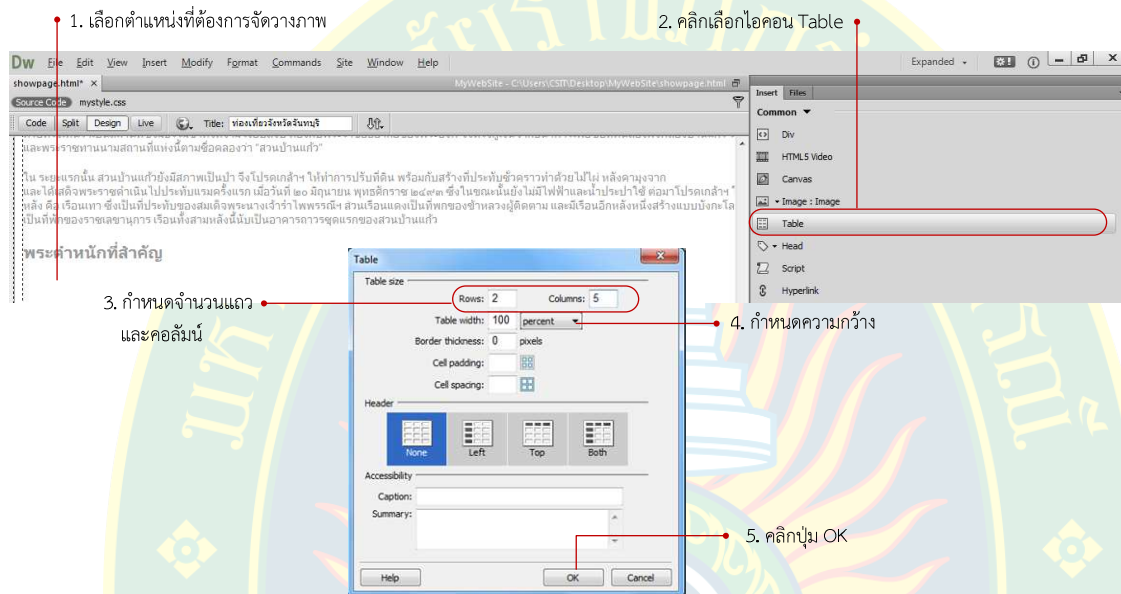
1. เลือกตำแหน่งที่ต้องการจัดวางภาพ

2. คลิกเลือกไอคอน Table

Dw File Edit View Insert Modify Format Commands Site Window Help

Expanded

showpage.html* ×

MyWebSite - C:\Users\CSIT\Desktop\MyWebSite\showpage.html

Source Code mystyle.css

Code Split Design Live Title: ท่องเที่ยวจังหวัดจันทบุรี

และพระราชทานนามสถานที่แห่งนี้ตามชื่อคลองว่า "สวนบ้านแก้ว"

ใน ระยะแรกนั้น สวนบ้านแก้วยังมีสภาพเป็นป่า จึงโปรดเกล้าฯ ให้ทำการปรับที่ดิน พร้อมกับสร้างที่ประทับชั่วคราวทำด้วยไม้ไผ่ หลังคามุงจาก และได้เสด็จพระราชดำเนินไปประทับแรมครั้งแรก เมื่อวันที่ ๒๐ มิถุนายน พุทธศักราช ๒๔๙๓ ซึ่งในขณะนั้นยังไม่มีไฟฟ้าและน้ำประปาใช้ ต่อมาโปรดเกล้าฯ หลัง คือ เรือนเทา ซึ่งเป็นที่ประทับของสมเด็จพระนางเจ้ารำไพพรรณีฯ ส่วนเรือนแดงเป็นที่พักของข้าหลวงผู้ติดตาม และมีเรือนอีกหลังหนึ่งสร้างแบบบังกะโล เป็นที่พักของราชเลขานุการ เรือนทั้งสามหลังนี้นับเป็นอาคารถาวรชุดแรกของสวนบ้านแก้ว

พระตำหนักที่สำคัญ

Insert Files

Common

Div

HTML5 Video

Canvas

Image : Image

Table

Head

Script

Hyperlink

Table

Table size

Rows: 2

Columns: 5

Table width: 100 percent

Border thickness: 0 pixels

Cell padding:

Cell spacing:

Header

None Left Top Both

Accessibility

Caption:

Summary:

Help

OK

Cancel

3. กำหนดจำนวนแถว และคอลัมน์

4. กำหนดความกว้าง

5. คลิกปุ่ม OK